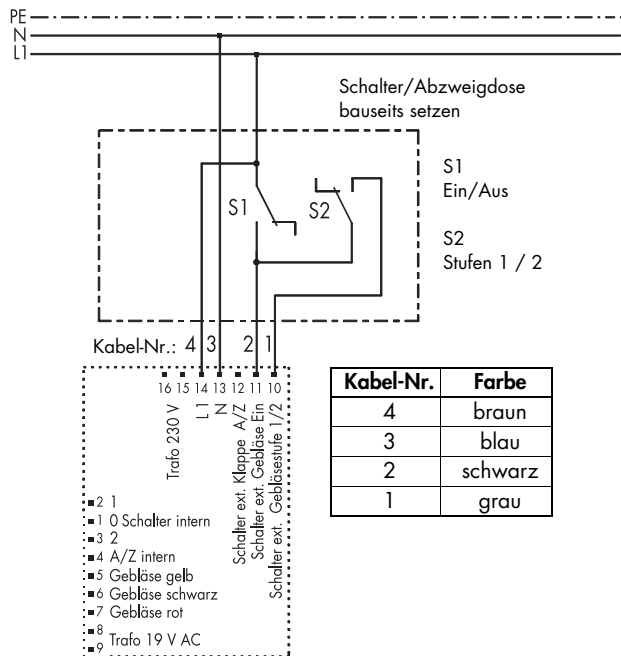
PE
N
L1

Schalter/Abzweigdose bauseits setzen

S1
S2

S1
Ein/Aus

S2
Stufen 1 / 2

Kabel-Nr.: 4 3 2 1

16 15 14 13 12 11 10

Trafo 230 V
L1
N
Schalter ext. Klappe A/Z
Schalter ext. Gebläse Ein
Schalter ext. Gebläsestufe 1/2

| Kabel-Nr. | Farbe |
|---|---|
| 4 | braun |
| 3 | blau |
| 2 | schwarz |
| 1 | grau |

2 1
1 0 Schalter intern
3 2
4 A/Z intern
5 Gebläse gelb
6 Gebläse schwarz
7 Gebläse rot
8
9 Trafo 19 V AC